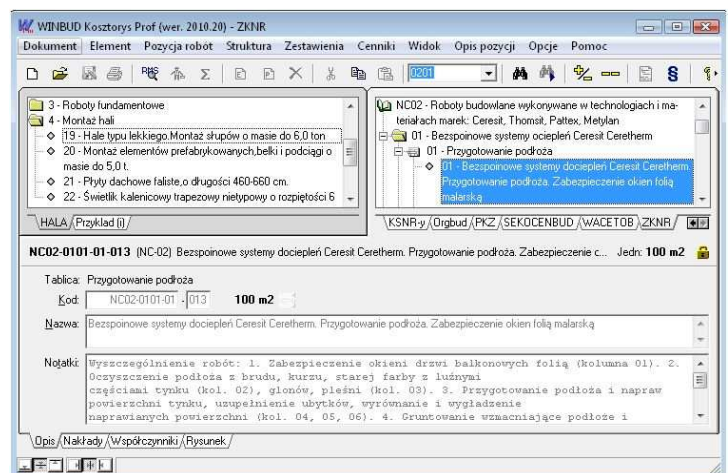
WINBUD Kosztorys Prof (wer. 2010.20) - ZKNR

Dokument Element Pozycja robót Struktura Zestawienia Cenniki Widok Opis pozycji Opcje Pomoc

0201

3 - Roboty fundamentowe
4 - Montaż hali
19 - Hale typu lekkiego.Montaż słupów o masie do 6,0 ton
20 - Montaż elementów prefabrykowanych,belki i podciągi o masie do 5,0 t.
21 - Płyty dachowe faliste,o długości 460-660 cm.
22 - Świetlik kalenicowy trapezowy nietypowy o rozpiętości 6

HALA / Przykład (i)

NC02 - Roboty budowlane wykonywane w technologiach i materiałach marek: Ceresit, Thomsit, Pattex, Metylan
01 - Bezspoinowe systemy ociepleń Ceresit Ceretherm
01 - Przygotowanie podłoża
01 - Bezspoinowe systemy dociepleń Ceresit Ceretherm. Przygotowanie podłoża. Zabezpieczenie okien folią malarską

KSNR-y / Orgbud / PKZ / SEKOCENBUD / WACETOB / ZKNR

NC02-0101-01-013 (NC-02) Bezspoinowe systemy dociepleń Ceresit Ceretherm. Przygotowanie podłoża. Zabezpieczenie c... Jedn: 100 m2

Tablica: Przygotowanie podłoża
Kod: NC02-0101-01 . 013 100 m2

Nazwa: Bezspoinowe systemy dociepleń Ceresit Ceretherm. Przygotowanie podłoża. Zabezpieczenie okien folią malarską

Notatki: Wyszczególnienie robót: 1. Zabezpieczenie okieni drzwi balkonowych folią (kolumna 01). 2. Oczyszczenie podłoża z brudu, kurzu, starej farby z luźnymi częściami tynku (kol. 02), glonów, pleśni (kol. 03). 3. Przygotowanie podłoża i napraw powierzchni tynku, uzupełnienie ubytków, wyrównanie i wygładzenie naprawianych powierzchni (kol. 04, 05, 06). 4. Gruntowanie wzmacniające podłoże i

Opis / Nakłady / Współczynniki / Rysunek